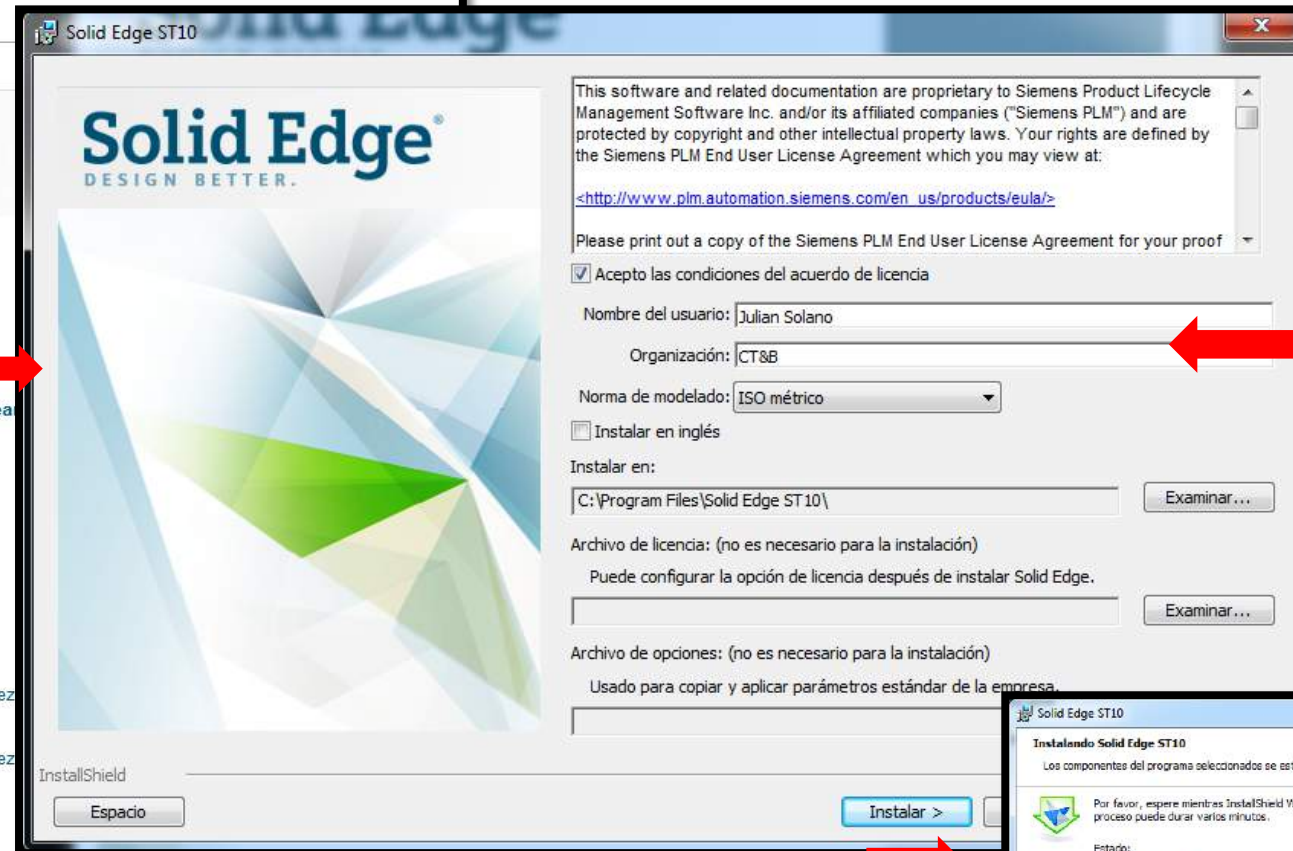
Solid Edge ST10

Solid Edge®
DESIGN BETTER.

This software and related documentation are proprietary to Siemens Product Lifecycle Management Software Inc. and/or its affiliated companies ("Siemens PLM") and are protected by copyright and other intellectual property laws. Your rights are defined by the Siemens PLM End User License Agreement which you may view at:

<http://www.plm.automation.siemens.com/en_us/products/eula/>

Please print out a copy of the Siemens PLM End User License Agreement for your proof

Acepto las condiciones del acuerdo de licencia

Nombre del usuario: Julian Solano

Organización: CT&B

Norma de modelado: ISO métrico

Instalar en inglés

Instalar en:

C:\Program Files\Solid Edge ST10\

Examinar...

Archivo de licencia: (no es necesario para la instalación)

Puede configurar la opción de licencia después de instalar Solid Edge.

Examinar...

Archivo de opciones: (no es necesario para la instalación)

Usado para copiar y aplicar parámetros estándar de la empresa.

InstallShield

Espacio

Instalar >

Solid Edge ST10

Instalando Solid Edge ST10

Los componentes del programa seleccionados se est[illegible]

Por favor, espere mientras InstallShield W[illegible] proceso puede durar varios minutos.

Estado: